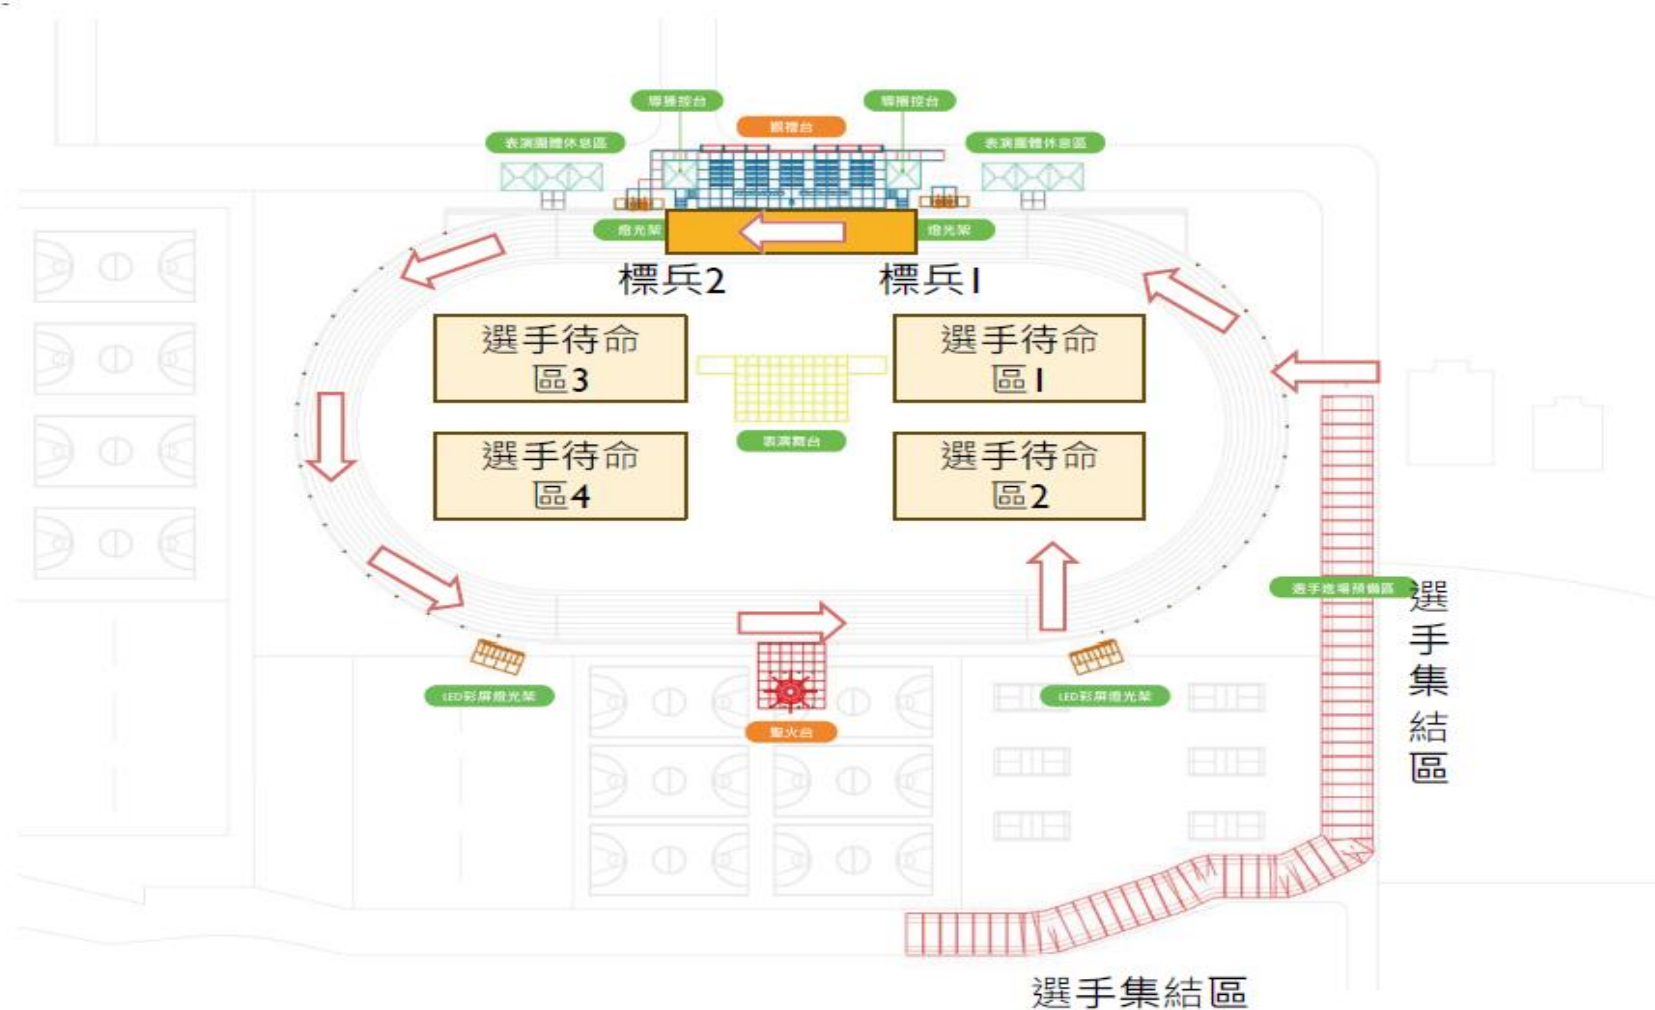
導播控台
導播控台
觀禮台
表演團體休息區
表演團體休息區
燈光架
燈光架
標兵2
標兵1
選手待命區3
選手待命區1
表演舞台
選手待命區4
選手待命區2
選手進場預備區
選手集結區
LED彩屏燈光架
LED彩屏燈光架
聖火台
選手集結區